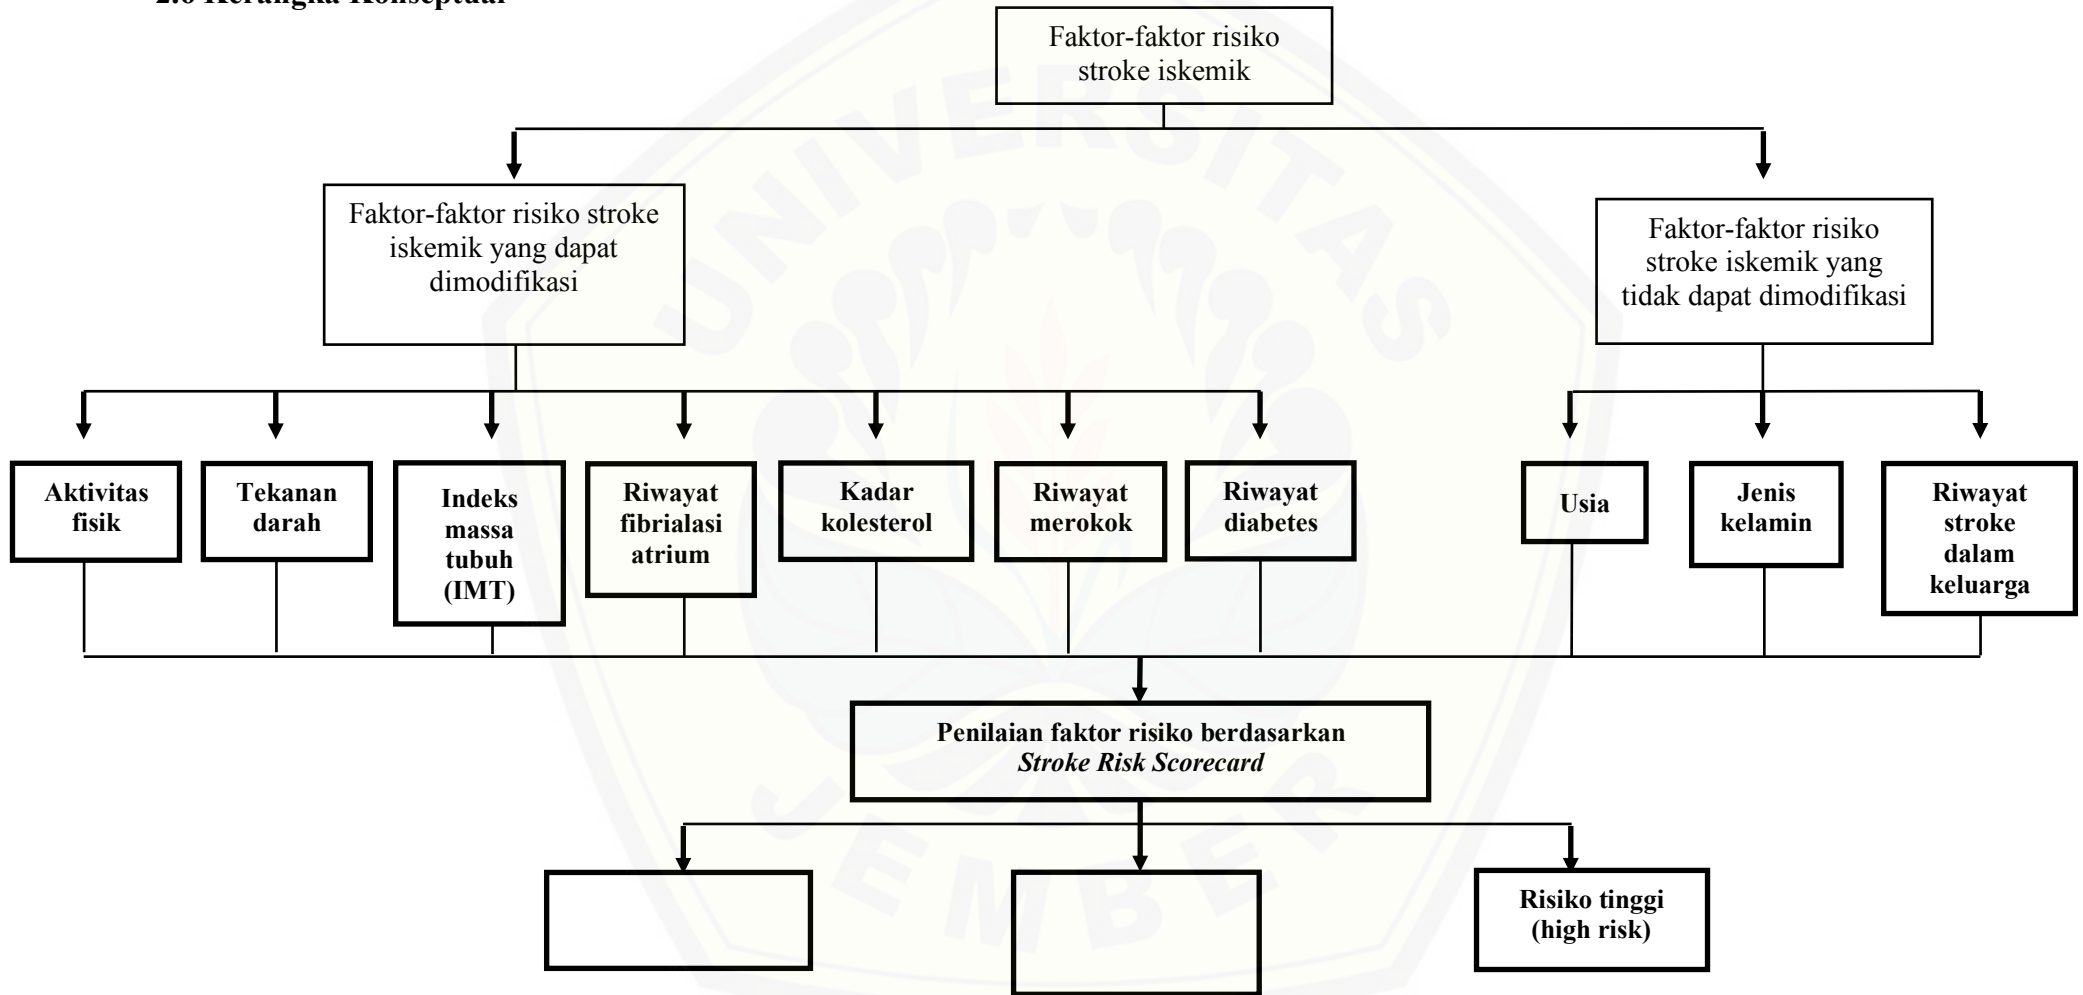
2.6 Kerangka Konseptual

Faktor-faktor risiko stroke iskemik

Faktor-faktor risiko stroke iskemik yang dapat dimodifikasi

Faktor-faktor risiko stroke iskemik yang tidak dapat dimodifikasi

Aktivitas fisik

Tekanan darah

Indeks massa tubuh (IMT)

Riwayat fibrialasi atrium

Kadar kolesterol

Riwayat merokok

Riwayat diabetes

Usia

Jenis kelamin

Riwayat stroke dalam keluarga

Penilaian faktor risiko berdasarkan *Stroke Risk Scorecard*

Risiko tinggi (high risk)